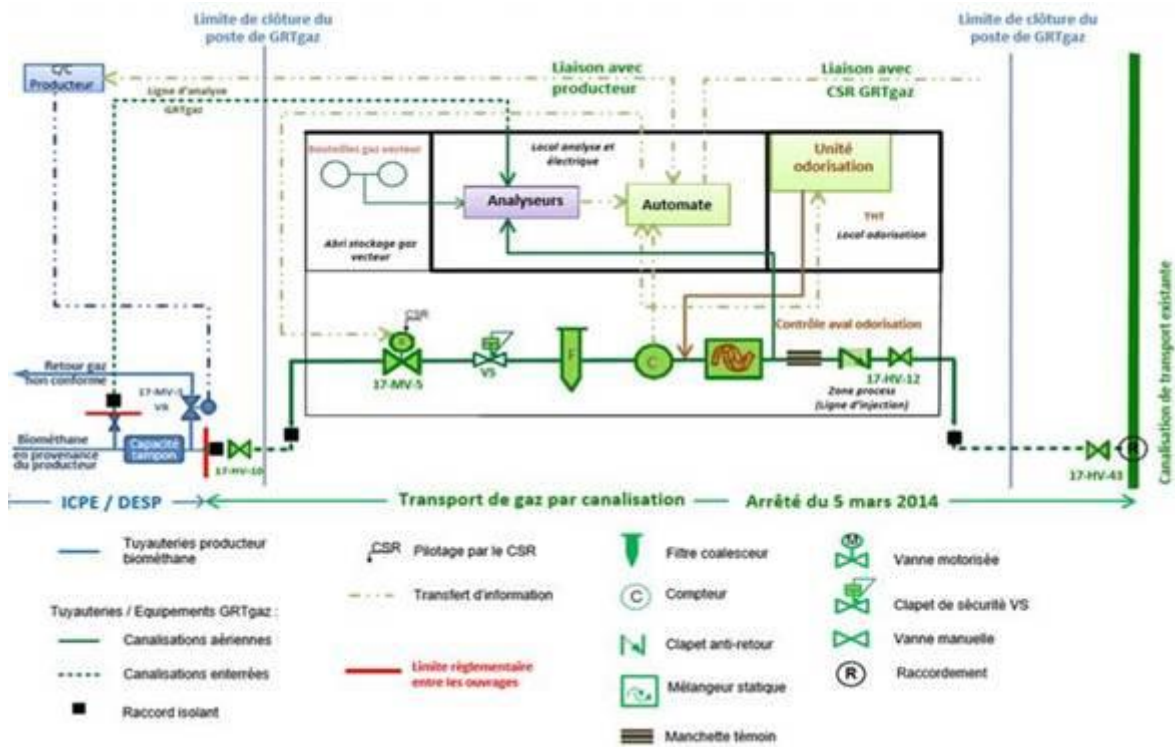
Limite de clôture du poste de GRTgaz

Limite de clôture du poste de GRTgaz

C/C Producteur

Ligne d'analyse GRTgaz

Liaison avec producteur

Liaison avec CSR GRTgaz

Bouteilles gaz vecteur

Local analyse et électrique

Unité odorisation

Analyseurs

Automate

THT

Abri stockage gaz vecteur

Local odorisation

CSR

Contrôle aval odorisation

Retour gaz non conforme

17-MV-1

VS

17-MV-5

VS

F

C

17-HV-12

Zone process (Ligne d'injection)

Biométhane en provenance du producteur

Capacité tampon

17-HV-10

17-HV-43

R

Canalisation de transport existante

ICPE / DESP

Transport de gaz par canalisation

Arrêté du 5 mars 2014

Tuyauteries producteur biométhane

Tuyauteries / Equipements GRTgaz :

Canalisations aériennes

Canalisations enterrées

Raccord isolant

CSR Pilotage par le CSR

Transfert d'information

Limite réglementaire entre les ouvrages

Filtre coalesceur

C Compteur

Clapet anti-retour

Mélangeur statique

Manchette témoin

M Vanne motorisée

Clapet de sécurité VS

Vanne manuelle

R Raccordement